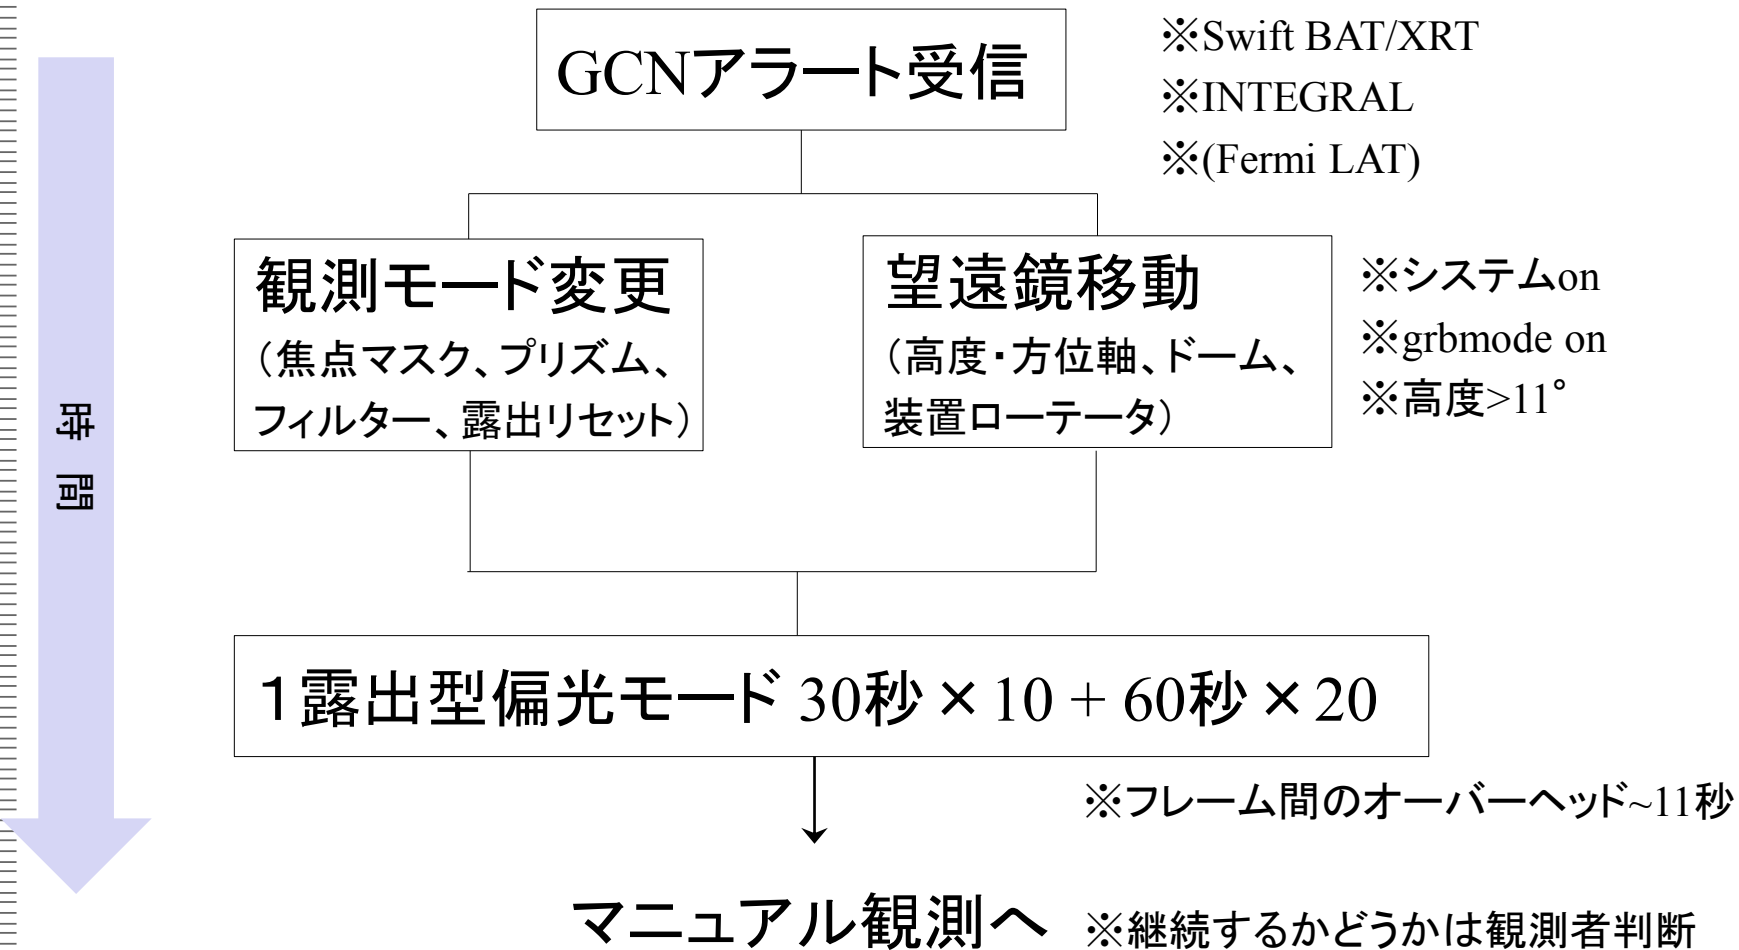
時間

GCNアラート受信

※Swift BAT/XRT
※INTEGRAL
※(Fermi LAT)

観測モード変更
（焦点マスク、プリズム、フィルター、露出リセット）

望遠鏡移動
（高度・方位軸、ドーム、装置ローテータ）

※システムon
※grbmode on
※高度>11°

1露出型偏光モード 30秒 × 10 + 60秒 × 20

※フレーム間のオーバーヘッド~11秒

マニュアル観測へ ※継続するかどうかは観測者判断